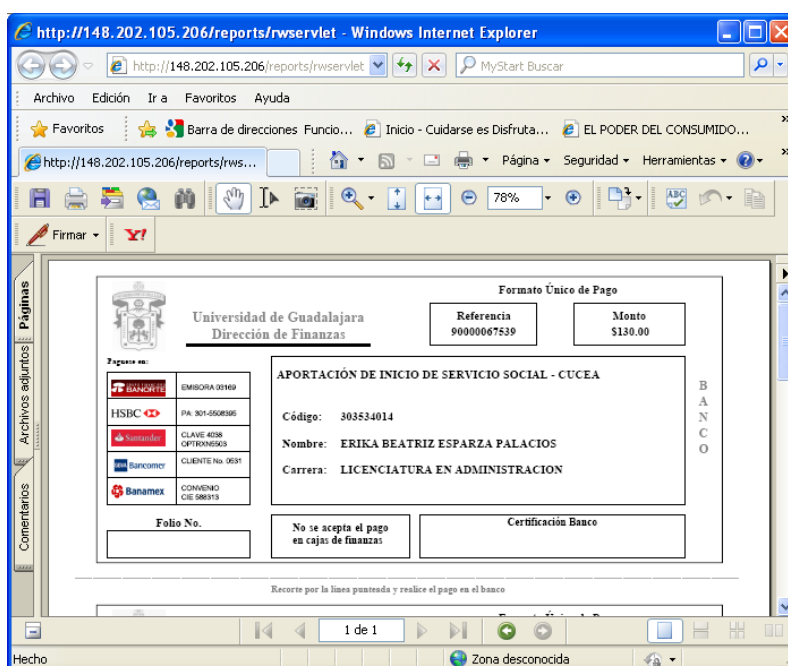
http://148.202.105.206/reports/rwservlet - Windows Internet Explorer

http://148.202.105.206/reports/rwservlet

MyStart Buscar

Archivo Edición Ir a Favoritos Ayuda

Favoritos Barra de direcciones Funcio... Inicio - Cuidarse es Disfruta... EL PODER DEL CONSUMIDO...

http://148.202.105.206/reports/rws...

Página Seguridad Herramientas

78%

Firmar

Páginas Archivos adjuntos Comentarios

Universidad de Guadalajara
Dirección de Finanzas

Formato Único de Pago

Referencia
90000067539

Monto
$130.00

Paguese en:

| BANORTE | EMISORA 03169 |
|---|---|
| HSBC | PA: 301-5508395 |
| Santander | CLAVE 4038 OPTRXN5503 |
| Bancomer | CLIENTE No. 0631 |
| Banamex | CONVENIO CIE 588313 |

APORTACIÓN DE INICIO DE SERVICIO SOCIAL - CUCEA

Código: 303534014

Nombre: ERIKA BEATRIZ ESPARZA PALACIOS

Carrera: LICENCIATURA EN ADMINISTRACION

B A N C O

Folio No.

No se acepta el pago en cajas de finanzas

Certificación Banco

Recorte por la linea punteada y realice el pago en el banco

1 de 1

Hecho

Zona desconocida